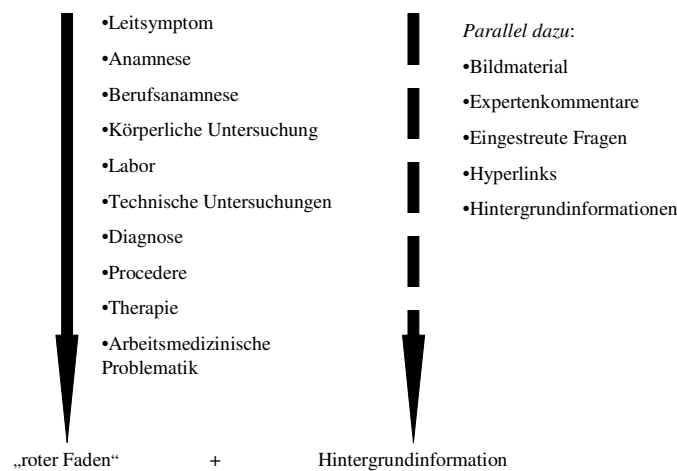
•Leitsymptom

•Anamnese

•Berufsanamnese

•Körperliche Untersuchung

•Labor

•Technische Untersuchungen

•Diagnose

•Procedere

•Therapie

•Arbeitsmedizinische Problematik

*Parallel dazu*:

•Bildmaterial

•Expertenkommentare

•Eingestreute Fragen

•Hyperlinks

•Hintergrundinformationen

„roter Faden“ + Hintergrundinformation